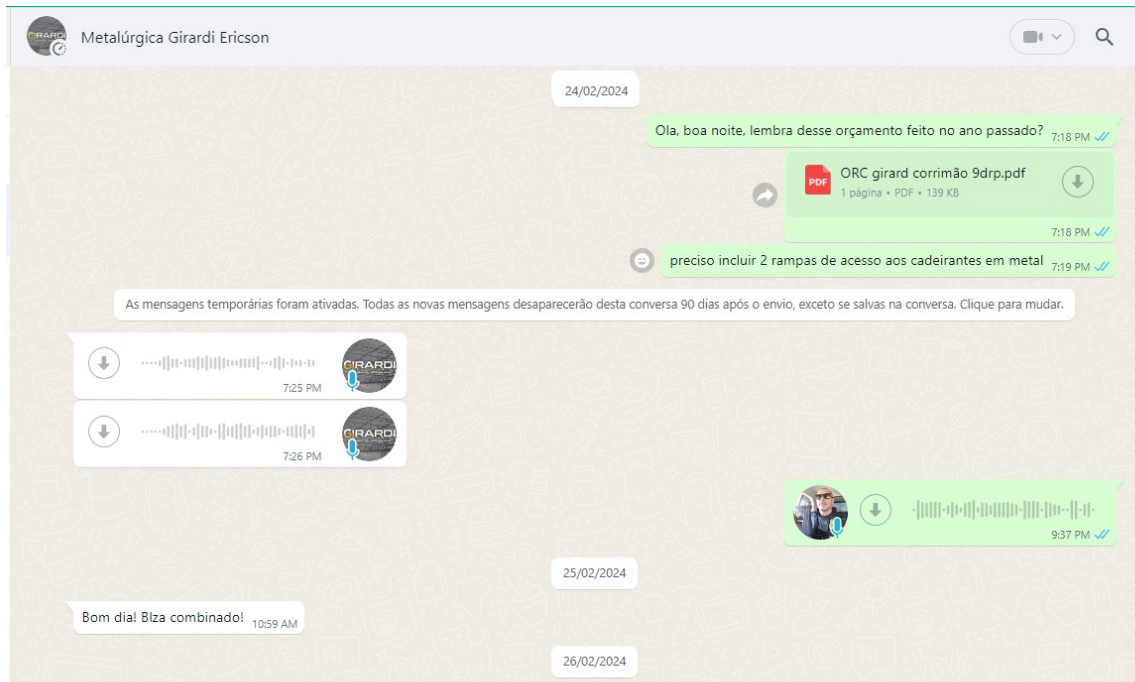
Metalúrgica Girardi Ericson

24/02/2024

Ola, boa noite, lembra desse orçamento feito no ano passado? 7:18 PM

PDF ORC girard corrimão 9drp.pdf
1 página • PDF • 139 KB
7:18 PM

preciso incluir 2 rampas de acesso aos cadeirantes em metal 7:19 PM

As mensagens temporárias foram ativadas. Todas as novas mensagens desaparecerão desta conversa 90 dias após o envio, exceto se salvas na conversa. Clique para mudar.

GIRARDI
7:25 PM

GIRARDI
7:26 PM

9:37 PM

25/02/2024

Bom dia! Blza combinado! 10:59 AM

26/02/2024